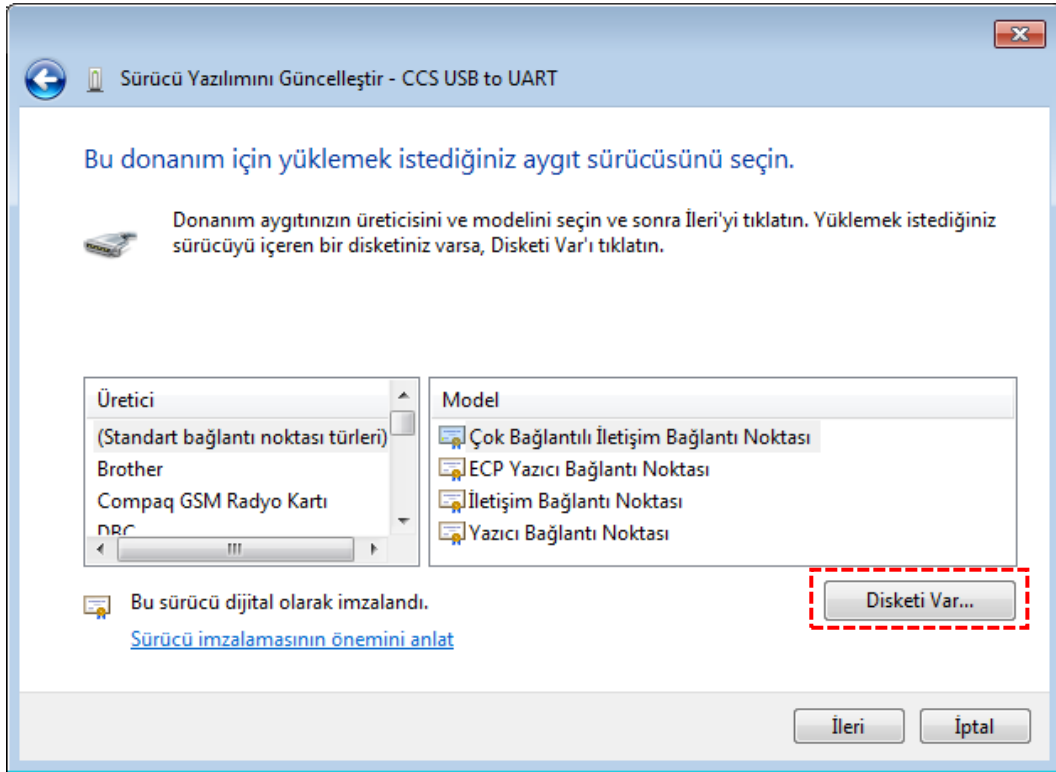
Sürücü Yazılımını Güncelleştir - CCS USB to UART

Bu donanım için yüklemek istediğiniz aygıt sürücüsünü seçin.

Donanım aygıtınızın üreticisini ve modelini seçin ve sonra İleri'yi tıklatın. Yüklemek istediğiniz sürücüyü içeren bir disketiniz varsa, Disketi Var'ı tıklatın.

Üretici
(Standart bağlantı noktası türleri)
Brother
Compaq GSM Radyo Kartı
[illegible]

Model
Çok Bağlantılı İletişim Bağlantı Noktası
ECP Yazıcı Bağlantı Noktası
İletişim Bağlantı Noktası
Yazıcı Bağlantı Noktası

Bu sürücü dijital olarak imzalandı.
Sürücü imzalamasının önemini anlat

Disketi Var...

İleri
İptal